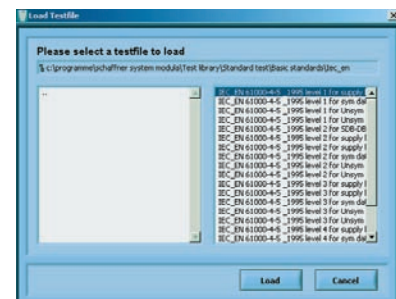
Load Testfile

Please select a testfile to load

c:\programme\schaffner system modula\Test library\Standard test\Basic standards\iec_en

..

IEC_EN 61000-4-5 _1995 level 1 for supply
IEC_EN 61000-4-5 _1995 level 1 for sym dat
IEC_EN 61000-4-5 _1995 level 1 for Unsym
IEC_EN 61000-4-5 _1995 level 1 for Unsym
IEC_EN 61000-4-5 _1995 level 2 for SDB-DB
IEC_EN 61000-4-5 _1995 level 2 for supply l
IEC_EN 61000-4-5 _1995 level 2 for supply l
IEC_EN 61000-4-5 _1995 level 2 for sym dat
IEC_EN 61000-4-5 _1995 level 2 for Unsym
IEC_EN 61000-4-5 _1995 level 2 for Unsym
IEC_EN 61000-4-5 _1995 level 3 for supply l
IEC_EN 61000-4-5 _1995 level 3 for supply l
IEC_EN 61000-4-5 _1995 level 3 for sym dat
IEC_EN 61000-4-5 _1995 level 3 for Unsym
IEC_EN 61000-4-5 _1995 level 3 for Unsym
IEC_EN 61000-4-5 _1995 level 4 for supply l
IEC_EN 61000-4-5 _1995 level 4 for sym dat

Load

Cancel